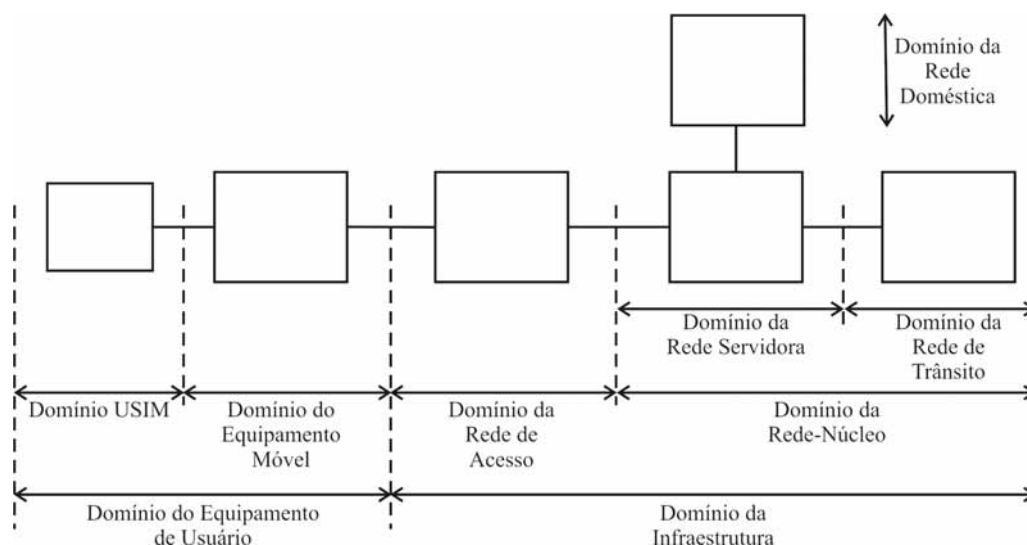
Domínio da Rede Doméstica

Domínio da Rede Servidora

Domínio da Rede de Trânsito

Domínio USIM

Domínio do Equipamento Móvel

Domínio da Rede de Acesso

Domínio da Rede-Núcleo

Domínio do Equipamento de Usuário

Domínio da Infraestrutura